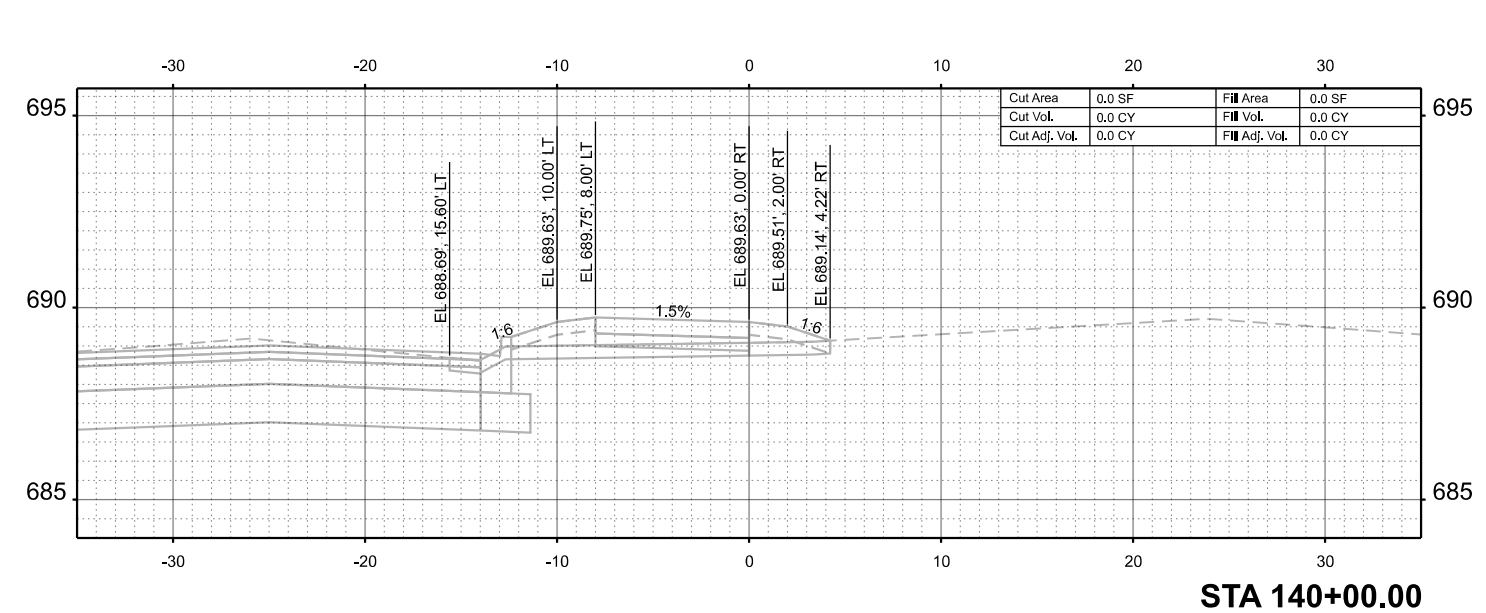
-30 -20 -10 0 10 20 30

| Cut Area | 0.0 SF | Fill Area | 0.0 SF |
|---|---|---|---|
| Cut Vol. | 0.0 CY | Fill Vol. | 0.0 CY |
| Cut Adj. Vol. | 0.0 CY | Fill Adj. Vol. | 0.0 CY |

695 695

EL 688.69', 15.60' LT
EL 689.63', 10.00' LT
EL 689.75', 8.00' LT
EL 689.63', 0.00' RT
EL 689.51', 2.00' RT
EL 689.14', 4.22' RT

690 690

1:6
1.5%
1:6

685 685

-30 -20 -10 0 10 20 30

STA 140+00.00